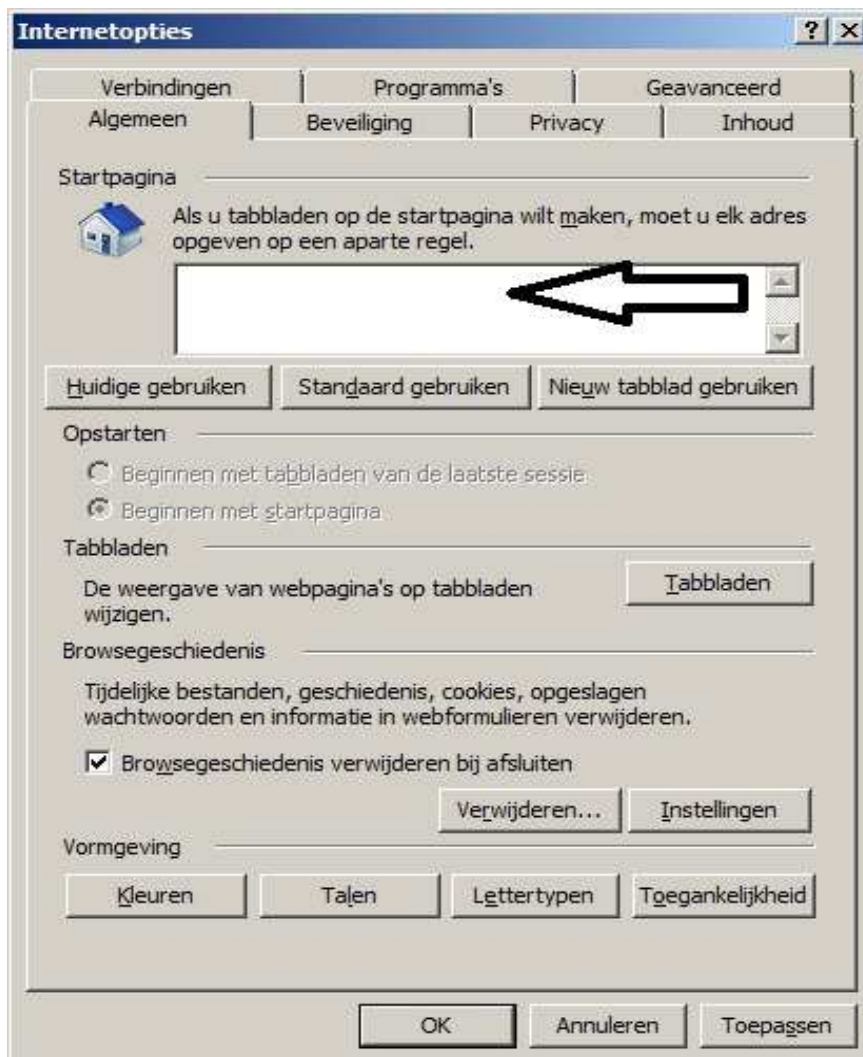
Internetopties

? X

Verbindingen | Programma's | Geavanceerd
Algemeen | Beveiliging | Privacy | Inhoud

Startpagina

Als u tabbladen op de startpagina wilt maken, moet u elk adres opgeven op een aparte regel.

Huidige gebruiken | Standaard gebruiken | Nieuw tabblad gebruiken

Opstarten

Beginnen met tabbladen van de laatste sessie

Beginnen met startpagina

Tabbladen

De weergave van webpagina's op tabbladen wijzigen.

Tabbladen

Browsegeschiedenis

Tijdelijke bestanden, geschiedenis, cookies, opgeslagen wachtwoorden en informatie in webformulieren verwijderen.

Browsegeschiedenis verwijderen bij afsluiten

Verwijderen... | Instellingen

Vormgeving

Kleuren | Talen | Lettertypen | Toegankelijkheid

OK | Annuleren | Toepassen